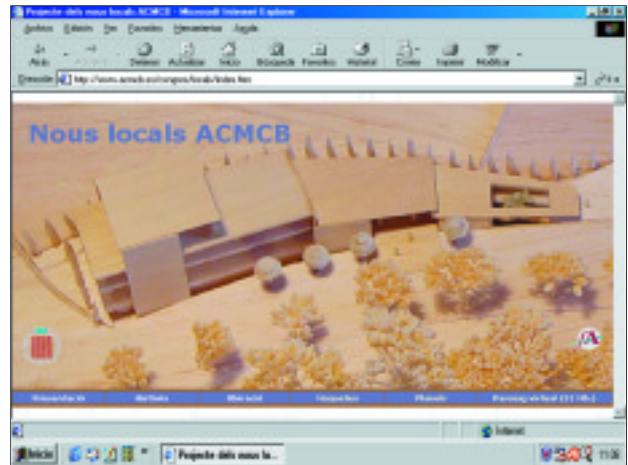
Projecte dels nous locals ACMCB - Microsoft Internet Explorer

Archivo Edición Ver Favoritos Herramientas Ayuda

Atrás Adelante Detener Actualizar Inicio Búsqueda Favoritos Historial Correo Imprimir Modificar

Dirección http://www.acmcb.es/congres/locals/index.htm

Nous locals ACMCB

Presentació Maqueta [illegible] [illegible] Plànols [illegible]

Internet

Inicio Projecte dels nous lo... 11:36